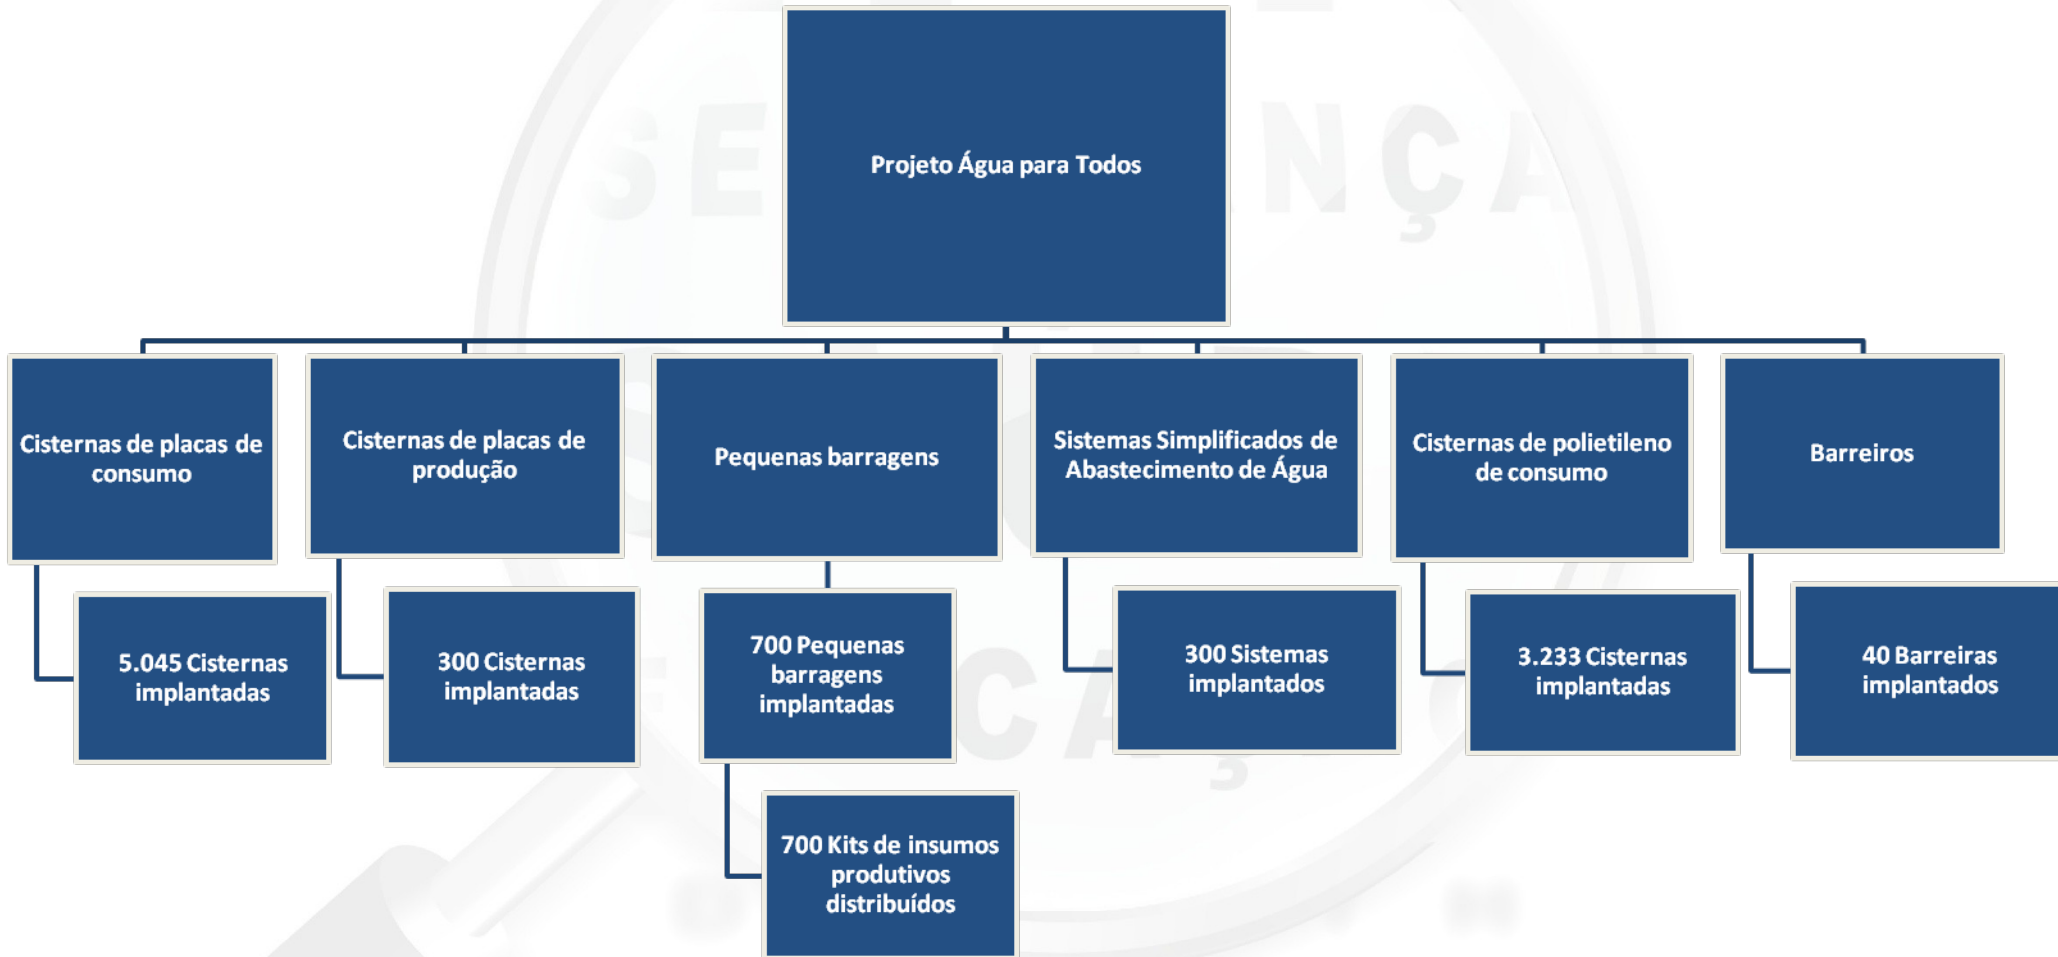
Projeto Água para Todos

Cisternas de placas de consumo

5.045 Cisternas implantadas

Cisternas de placas de produção

300 Cisternas implantadas

Pequenas barragens

700 Pequenas barragens implantadas

700 Kits de insumos produtivos distribuídos

Sistemas Simplificados de Abastecimento de Água

300 Sistemas implantados

Cisternas de polietileno de consumo

3.233 Cisternas implantadas

Barreiros

40 Barreiras implantados